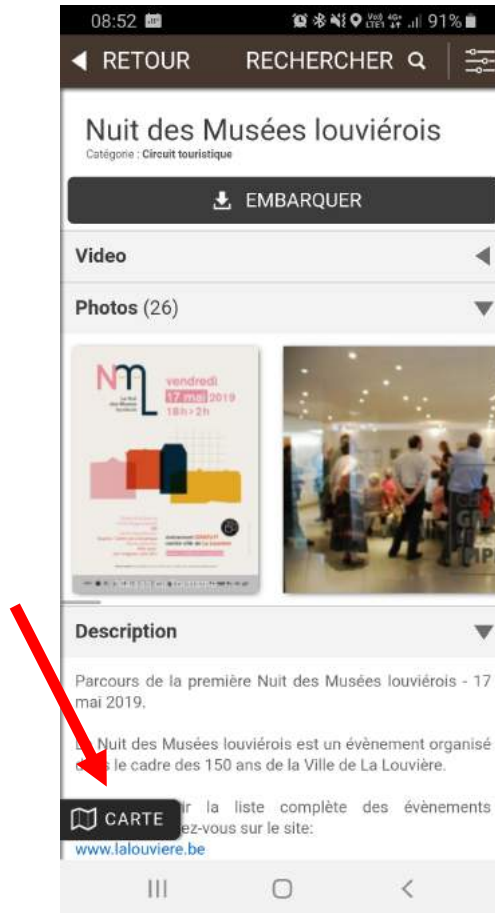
08:52 91%

◀ RETOUR RECHERCHER

Nuit des Musées louviérois
Catégorie : Circuit touristique

EMBARQUER

Video

Photos (26)

NML
La Nuit des Musées louviérois
vendredi 17 mai 2019 18h > 2h

Description

Parcours de la première Nuit des Musées louviérois - 17 mai 2019.

La Nuit des Musées louviérois est un évènement organisé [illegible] le cadre des 150 ans de la Ville de La Louvière.

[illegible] la liste complète des évènements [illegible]ez-vous sur le site:
www.lalouviere.be

CARTE